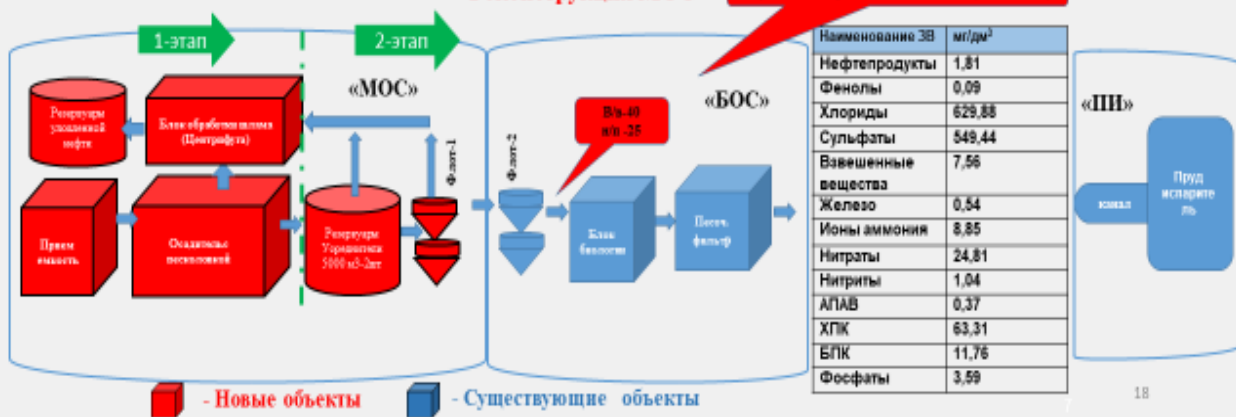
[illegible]

1-этап

2-этап

«МОС»

Резервуары уловленной нефти

Блок обработки шлама (Центрифуга)

Прием емкость

Осадитель песколовки

Резервуары Усреднители 5000 м3-2шт

Флот-1

Флот-2

В/в-40 н/п -25

«БОС»

Блок биологии

Песоч. фильтр

| Наименование ЗВ | мг/дм$^3$ |
|---|---|
| Нефтепродукты | 1,81 |
| Фенолы | 0,09 |
| Хлориды | 629,88 |
| Сульфаты | 549,44 |
| Взвешенные вещества | 7,56 |
| Железо | 0,54 |
| Ионы аммония | 8,85 |
| Нитраты | 24,81 |
| Нитриты | 1,04 |
| АПАВ | 0,37 |
| ХПК | 63,31 |
| БПК | 11,76 |
| Фосфаты | 3,59 |

«ПИ»

канал

Пруд испаритель

- Новые объекты

- Существующие объекты

18